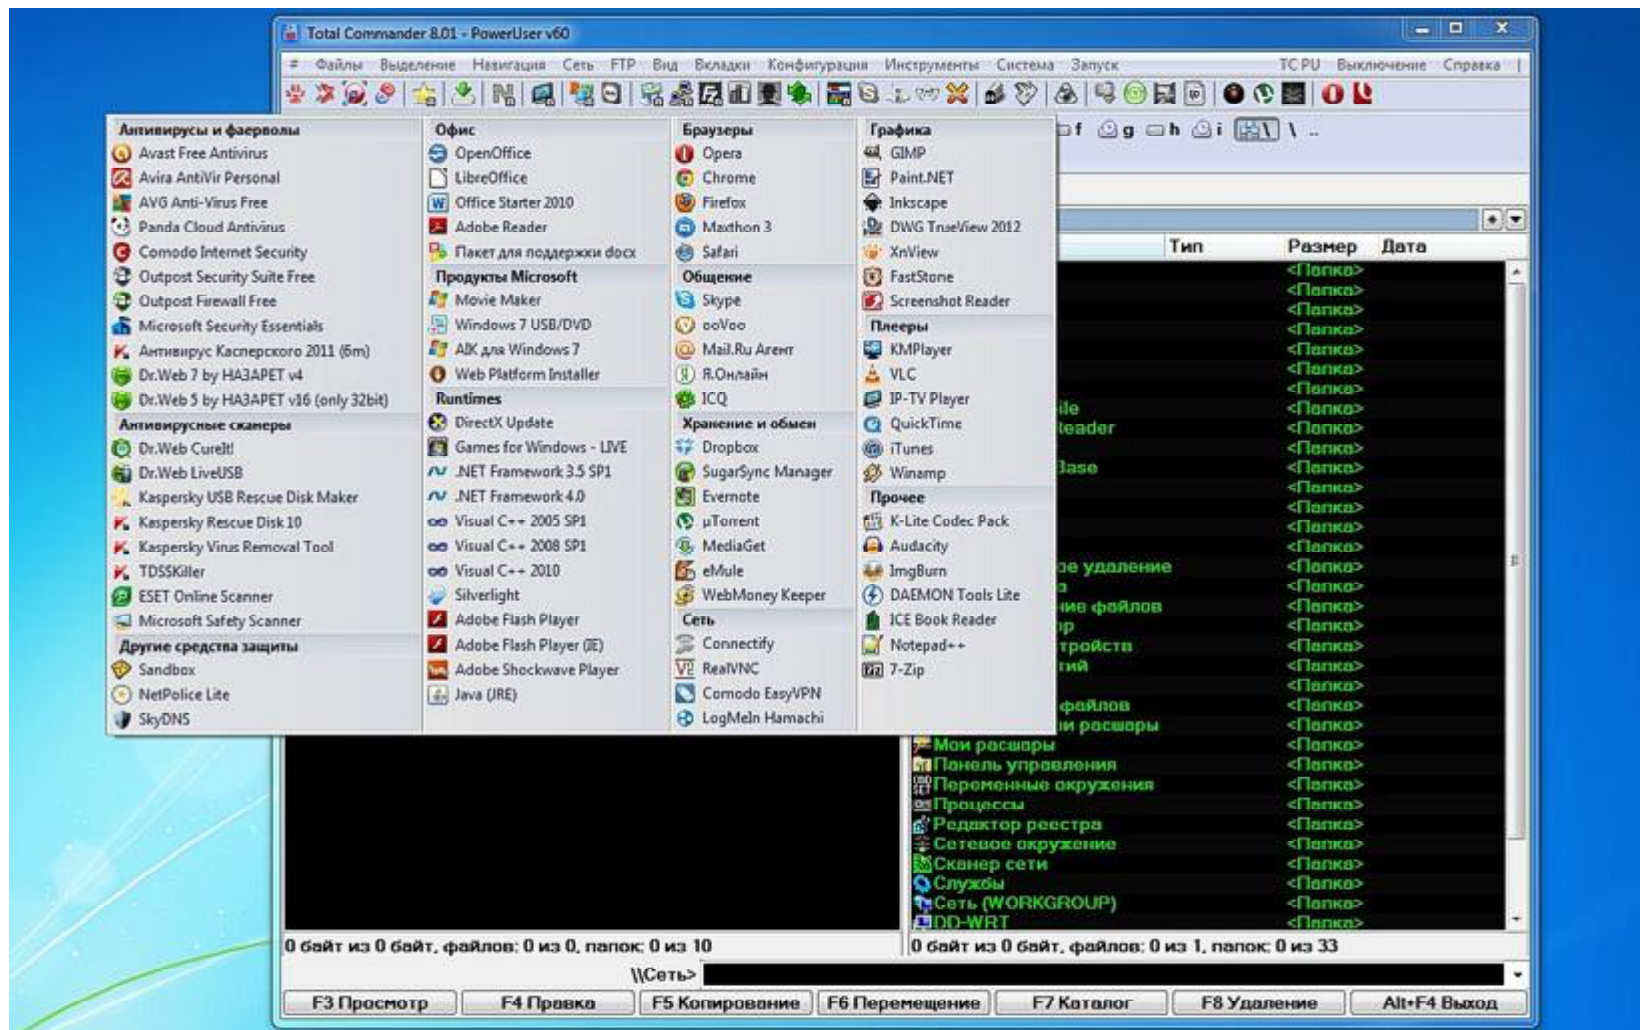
Total Commander 8.01 - PowerUser v60

# Файлы Выделение Навигация Сеть FTP Вид Вкладки Конфигурация Инструменты Система Запуск TC PU Выключение Справка

Антивирусы и фаерволы
Avast Free Antivirus
Avira AntiVir Personal
AVG Anti-Virus Free
Panda Cloud Antivirus
Comodo Internet Security
Outpost Security Suite Free
Outpost Firewall Free
Microsoft Security Essentials
Антивирус Касперского 2011 (6m)
Dr.Web 7 by НАЗАРЕТ v4
Dr.Web 5 by НАЗАРЕТ v16 (only 32bit)
Антивирусные сканеры
Dr.Web CureIt!
Dr.Web LiveUSB
Kaspersky USB Rescue Disk Maker
Kaspersky Rescue Disk 10
Kaspersky Virus Removal Tool
TDSSKiller
ESET Online Scanner
Microsoft Safety Scanner
Другие средства защиты
Sandbox
NetPolice Lite
SkyDNS

Офис
OpenOffice
LibreOffice
Office Starter 2010
Adobe Reader
Пакет для поддержки docx
Продукты Microsoft
Movie Maker
Windows 7 USB/DVD
AIK для Windows 7
Web Platform Installer
Runtimes
DirectX Update
Games for Windows - LIVE
.NET Framework 3.5 SP1
.NET Framework 4.0
Visual C++ 2005 SP1
Visual C++ 2008 SP1
Visual C++ 2010
Silverlight
Adobe Flash Player
Adobe Flash Player (IE)
Adobe Shockwave Player
Java (JRE)

Браузеры
Opera
Chrome
Firefox
Maxthon 3
Safari
Общение
Skype
ooVoo
Mail.Ru Агент
Я.Онлайн
ICQ
Хранение и обмен
Dropbox
SugarSync Manager
Evernote
µTorrent
MediaGet
eMule
WebMoney Keeper
Сеть
Connectify
RealVNC
Comodo EasyVPN
LogMeIn Hamachi

Графика
GIMP
Paint.NET
Inkscape
DWG TrueView 2012
XnView
FastStone
Screenshot Reader
Плееры
KMPlayer
VLC
IP-TV Player
QuickTime
iTunes
Winamp
Прочее
K-Lite Codec Pack
Audacity
ImgBurn
DAEMON Tools Lite
ICE Book Reader
Notepad++
7-Zip

f g h i \ ..

Тип Размер Дата
ile
leader
Base
ое удаление
ие файлов
р
тройств
тий
файлов
и расшары
Мои расшары
Панель управления
Переменные окружения
Процессы
Редактор реестра
Сетевое окружение
Сканер сети
Службы
Сеть (WORKGROUP)
DD-WRT
<Папка> <Папка> <Папка> <Папка> <Папка> <Папка> <Папка> <Папка> <Папка> <Папка> <Папка> <Папка> <Папка> <Папка> <Папка> <Папка> <Папка> <Папка> <Папка> <Папка> <Папка> <Папка> <Папка> <Папка> <Папка> <Папка> <Папка> <Папка> <Папка> <Папка> <Папка> <Папка> <Папка> <Папка>

0 байт из 0 байт, файлов: 0 из 0, папок: 0 из 10
0 байт из 0 байт, файлов: 0 из 1, папок: 0 из 33
\\Сеть>
F3 Просмотр | F4 Правка | F5 Копирование | F6 Перемещение | F7 Каталог | F8 Удаление | Alt+F4 Выход